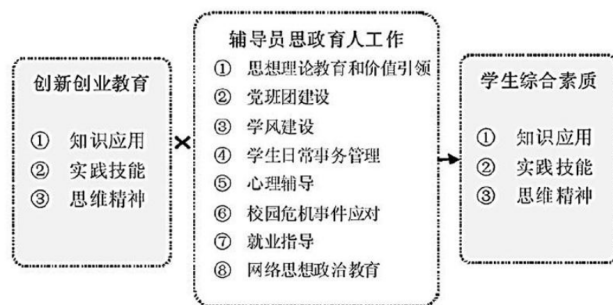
创新创业教育

① 知识应用
② 实践技能
③ 思维精神

×

辅导员思政育人工作

① 思想理论教育和价值引领
② 党班团建设
③ 学风建设
④ 学生日常事务管理
⑤ 心理辅导
⑥ 校园危机事件应对
⑦ 就业指导
⑧ 网络思想政治教育

学生综合素质

① 知识应用
② 实践技能
③ 思维精神